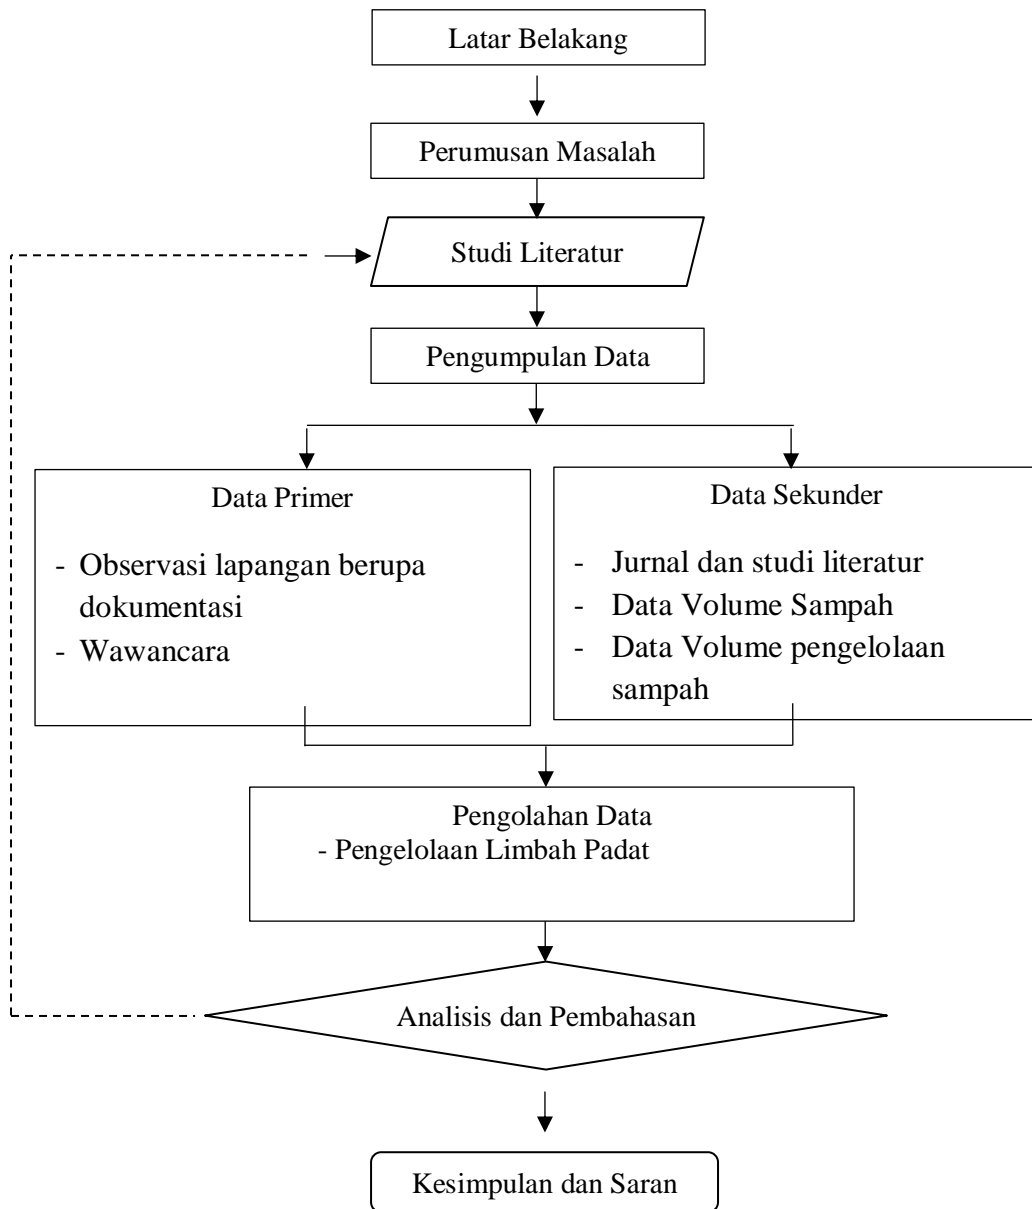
Latar Belakang

Perumusan Masalah

Studi Literatur

Pengumpulan Data

Data Primer

- Observasi lapangan berupa dokumentasi
- Wawancara

Data Sekunder

- Jurnal dan studi literatur
- Data Volume Sampah
- Data Volume pengelolaan sampah

Pengolahan Data
- Pengelolaan Limbah Padat

Analisis dan Pembahasan

Kesimpulan dan Saran